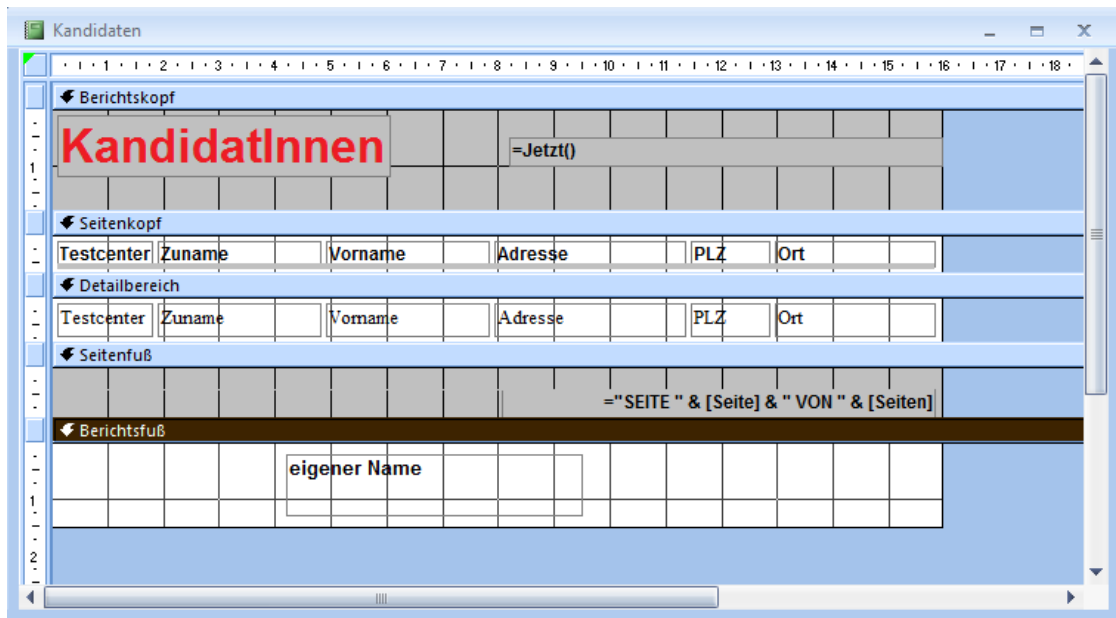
Kandidaten

1 · 2 · 3 · 4 · 5 · 6 · 7 · 8 · 9 · 10 · 11 · 12 · 13 · 14 · 15 · 16 · 17 · 18

Berichtskopf

KandidatInnen

=Jetzt()

Seitenkopf

Testcenter Zuname Vorname Adresse PLZ Ort

Detailbereich

Testcenter Zuname Vorname Adresse PLZ Ort

Seitenfuß

="SEITE " & [Seite] & " VON " & [Seiten]

Berichtsfuß

eigener Name

1
2